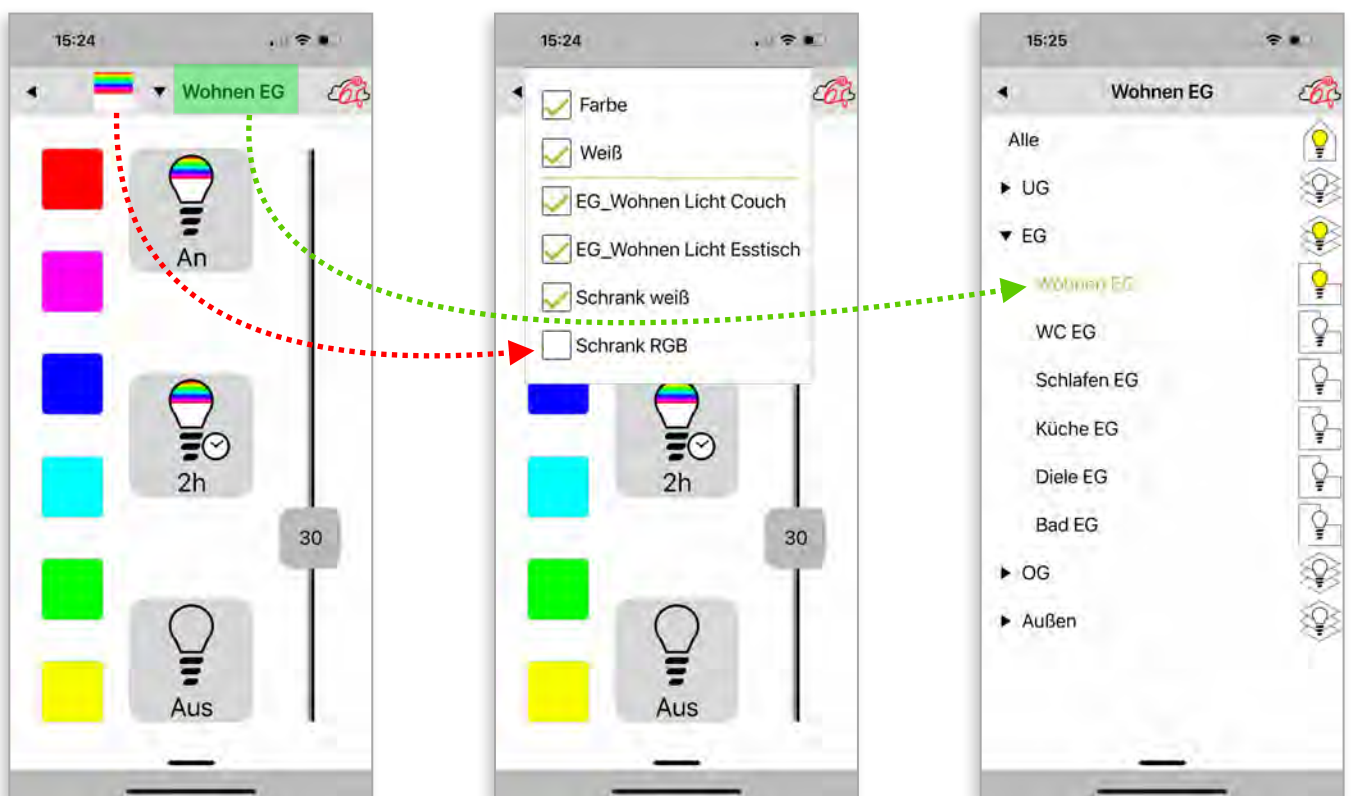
15:24

Wohnen EG

An

2h

30

Aus

15:24

Farbe

Weiß

EG_Wohnen Licht Couch

EG_Wohnen Licht Esstisch

Schrank weiß

Schrank RGB

2h

30

Aus

15:25

Wohnen EG

Alle

UG

EG

Wohnen EG

WC EG

Schlafen EG

Küche EG

Diele EG

Bad EG

OG

Außen